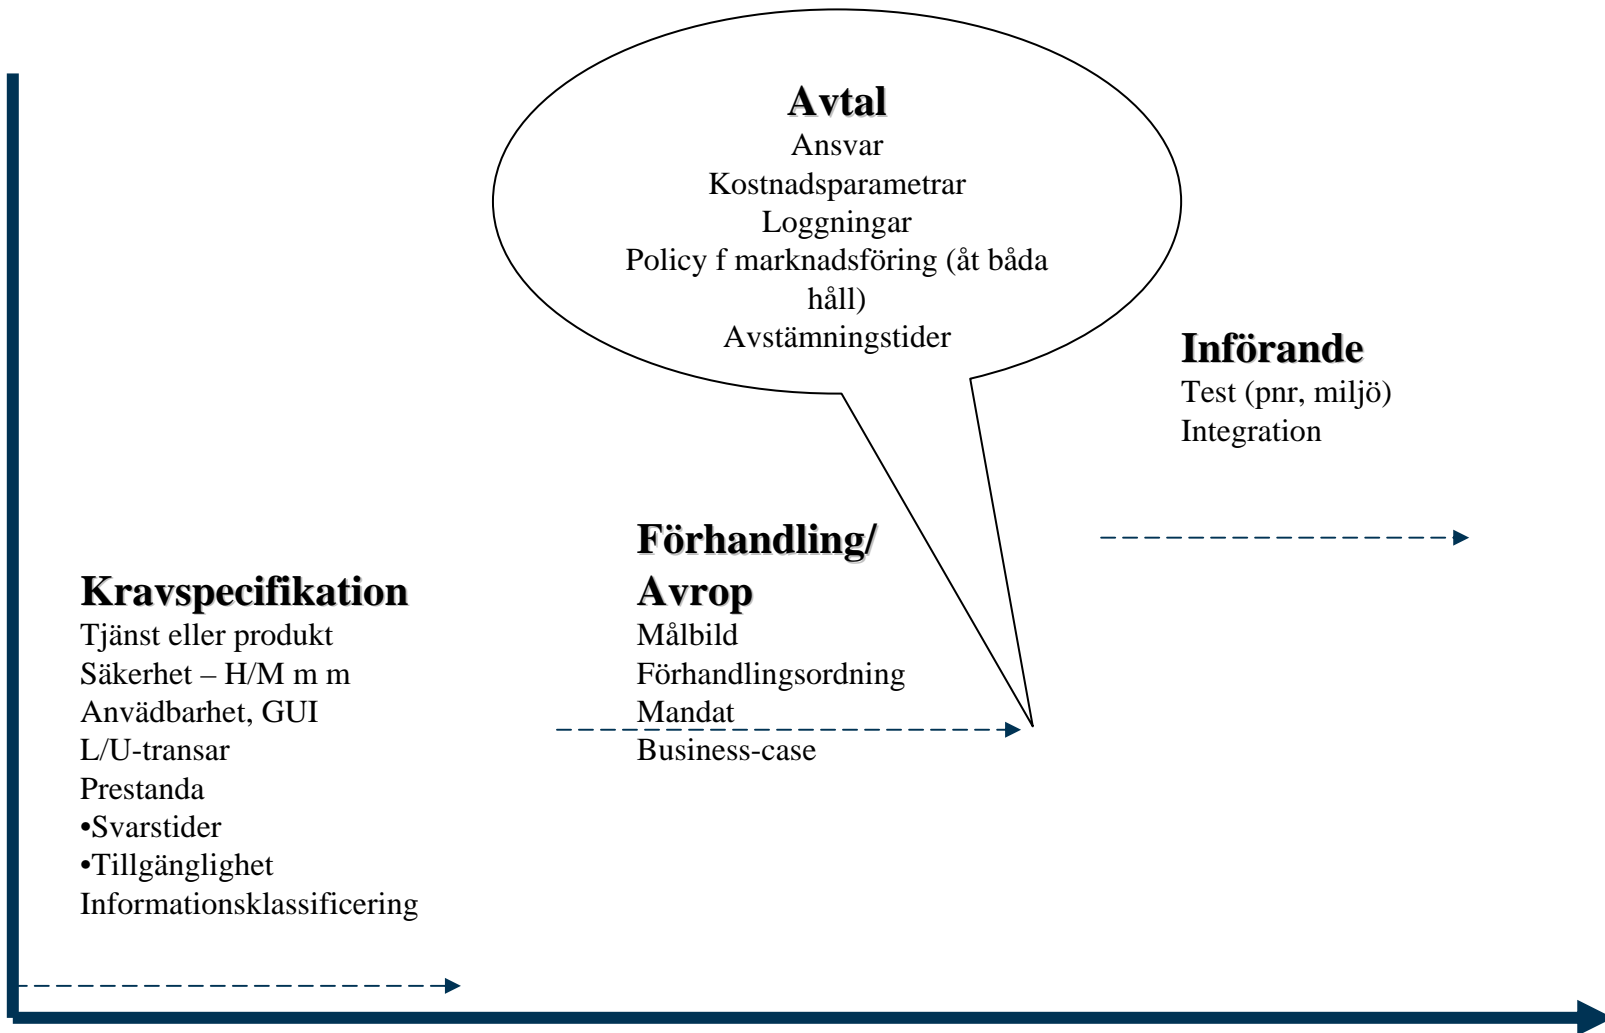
Avtal
Ansvar
Kostnadsparametrar
Loggningar
Policy f marknadsföring (åt båda håll)
Avstämningstider

Införande
Test (pnr, miljö)
Integration

Förhandling/
Avrop
Målbild
Förhandlingsordning
Mandat
Business-case

Kravspecifikation
Tjänst eller produkt
Säkerhet – H/M m m
Anvädbarhet, GUI
L/U-transar
Prestanda
•Svarstider
•Tillgänglighet
Informationsklassificering